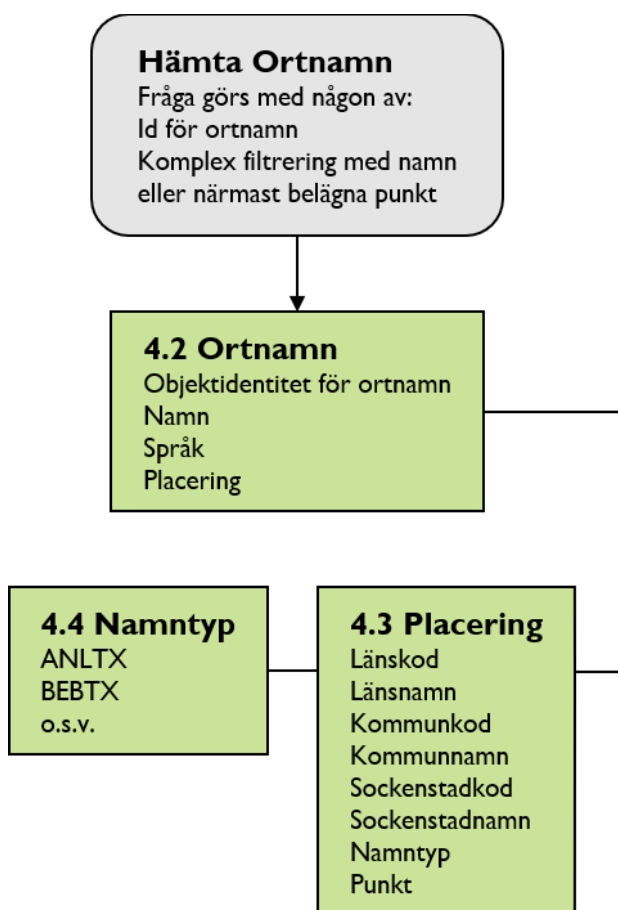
Hämta Ortnamn
Fråga görs med någon av:
Id för ortnamn
Komplex filtrering med namn eller närmast belägna punkt

4.2 Ortnamn
Objektidentitet för ortnamn
Namn
Språk
Placering

4.4 Namntyp
ANLTX
BEBTX
o.s.v.

4.3 Placering
Länskod
Länsnamn
Kommunkod
Kommunnamn
Sockenstadkod
Sockenstadnamn
Namntyp
Punkt